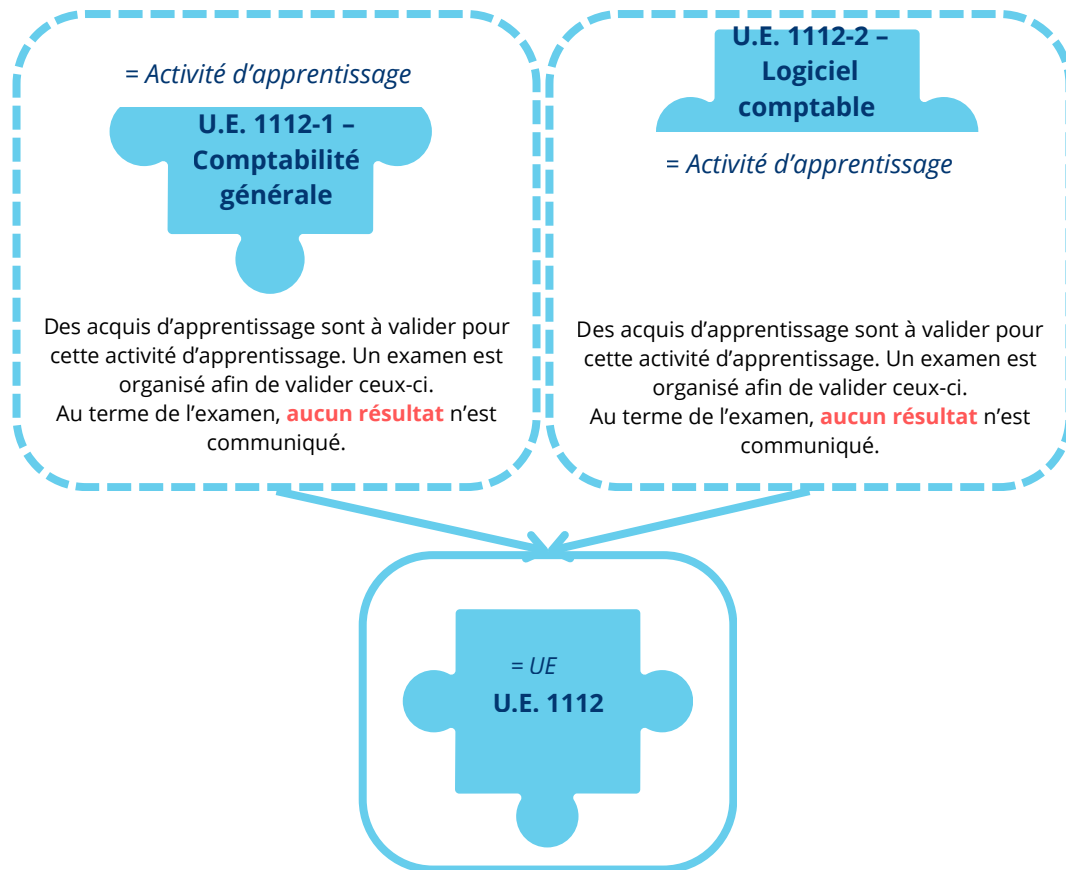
= Activité d'apprentissage

U.E. 1112-1 – Comptabilité générale

Des acquis d'apprentissage sont à valider pour cette activité d'apprentissage. Un examen est organisé afin de valider ceux-ci.
Au terme de l'examen, aucun résultat n'est communiqué.

U.E. 1112-2 – Logiciel comptable

= Activité d'apprentissage

Des acquis d'apprentissage sont à valider pour cette activité d'apprentissage. Un examen est organisé afin de valider ceux-ci.
Au terme de l'examen, aucun résultat n'est communiqué.

= UE
U.E. 1112